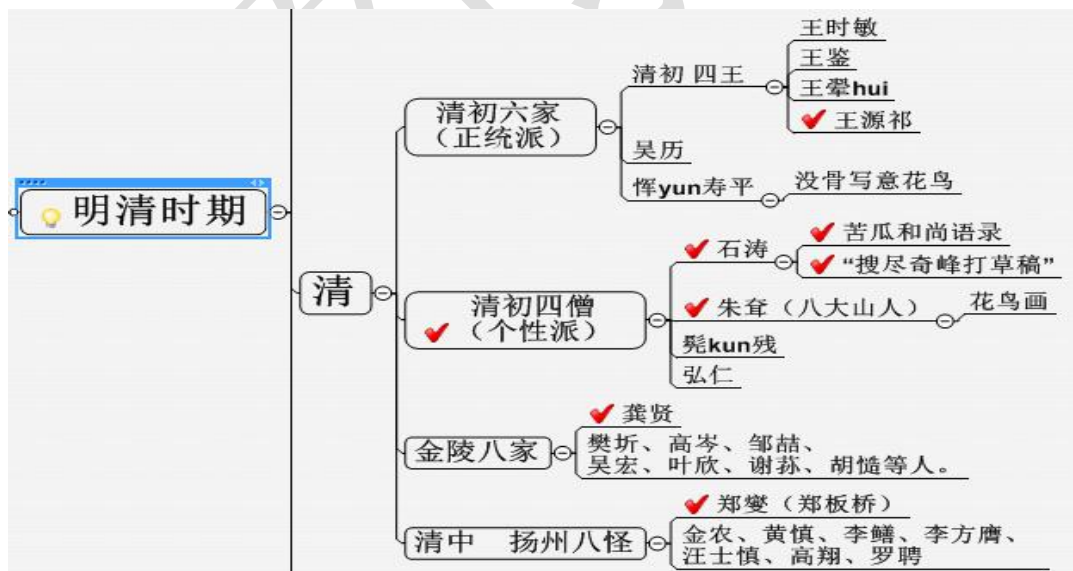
明清时期

清

清初六家
（正统派）

清初 四王

王时敏

王鉴

王翚hui

王源祁

吴历

恽yun寿平

没骨写意花鸟

清初四僧
（个性派）

石涛

苦瓜和尚语录

“搜尽奇峰打草稿”

朱耷（八大山人）

花鸟画

髡kun残

弘仁

金陵八家

龚贤

樊圻、高岑、邹喆、
吴宏、叶欣、谢荪、胡慥等人。

清中 扬州八怪

郑燮（郑板桥）

金农、黄慎、李鳝、李方膺、
汪士慎、高翔、罗聘